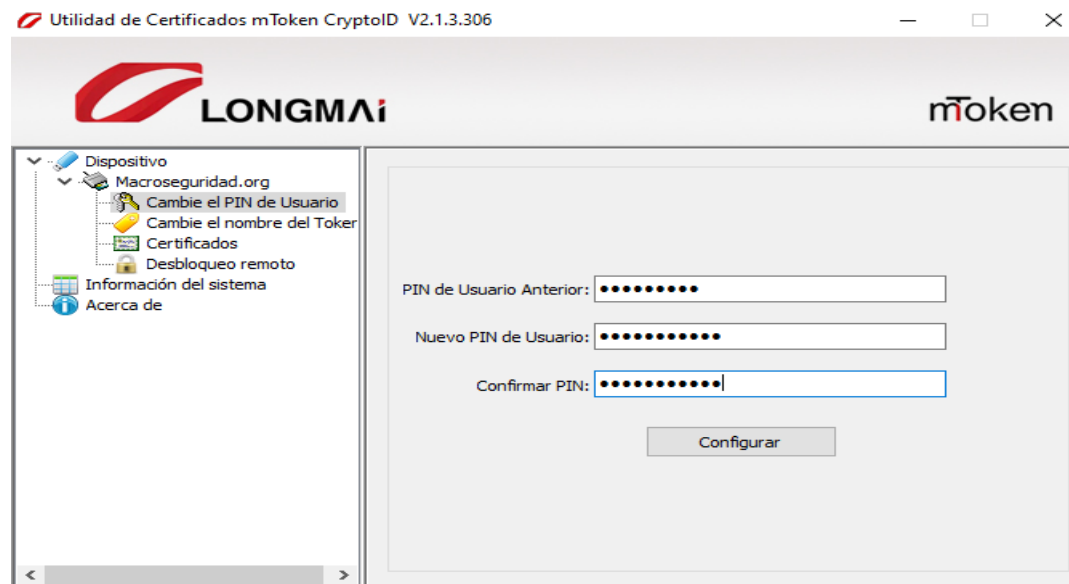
Utilidad de Certificados mToken CryptoID V2.1.3.306

LONGMAi

mToken

Dispositivo
Macroseguridad.org
Cambie el PIN de Usuario
Cambie el nombre del Toker
Certificados
Desbloqueo remoto
Información del sistema
Acerca de

PIN de Usuario Anterior: •••••••••

Nuevo PIN de Usuario: •••••••••••

Confirmar PIN: •••••••••••

Configurar